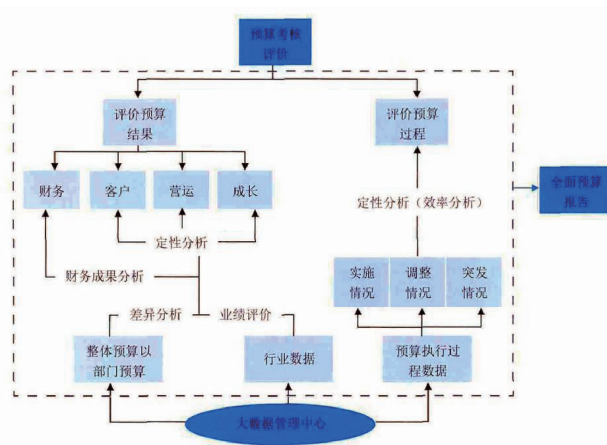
预算考核评价

评价预算结果

评价预算过程

财务

客户

营运

成长

定性分析

财务成果分析

定性分析（效率分析）

全面预算报告

实施情况

调整情况

突发情况

差异分析

业绩评价

整体预算以部门预算

行业数据

预算执行过程数据

大数据管理中心